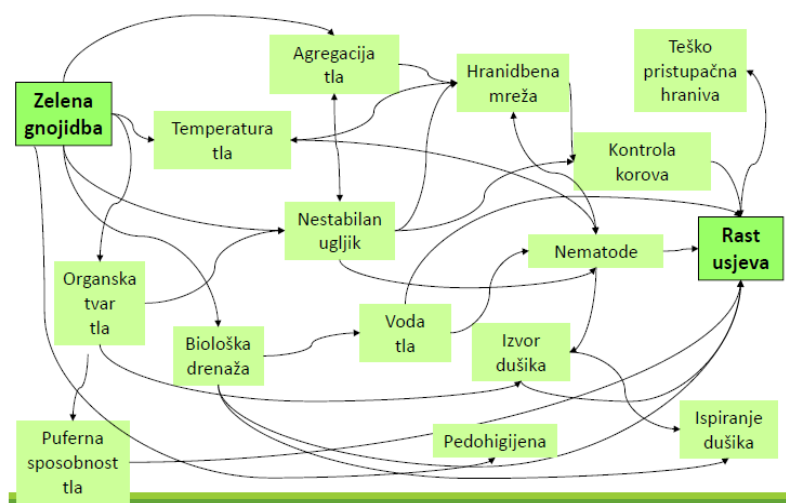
Zelena gnojidba

Agregacija tla

Hranidbena mreža

Teško pristupačna hraniva

Temperatura tla

Kontrola korova

Nestabilan ugljik

Nematode

Rast usjeva

Organska tvar tla

Biološka drenaža

Voda tla

Izvor dušika

Puferna sposobnost tla

Pedohigijena

Ispiranje dušika